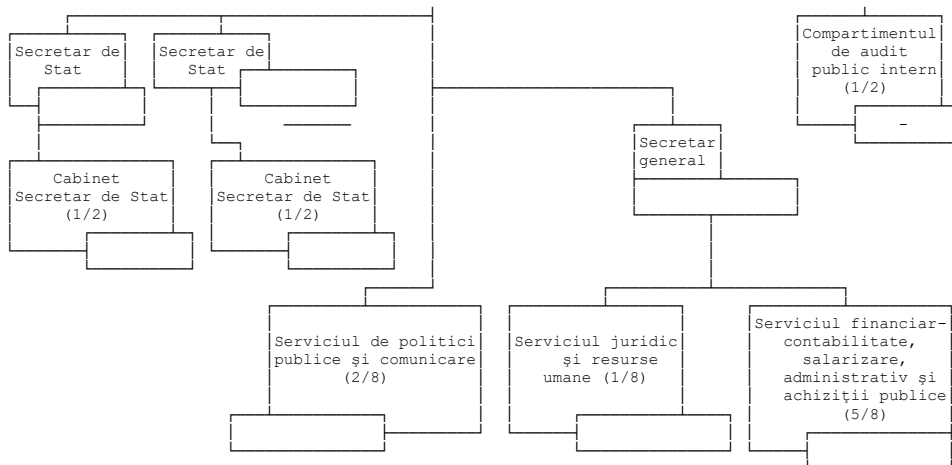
Secretar de Stat

Secretar de Stat

Compartimentul de audit public intern (1/2)

-

Secretar general

Cabinet Secretar de Stat (1/2)

Cabinet Secretar de Stat (1/2)

Serviciul de politici publice şi comunicare (2/8)

Serviciul juridic şi resurse umane (1/8)

Serviciul financiar-contabilitate, salarizare, administrativ şi achiziţii publice (5/8)